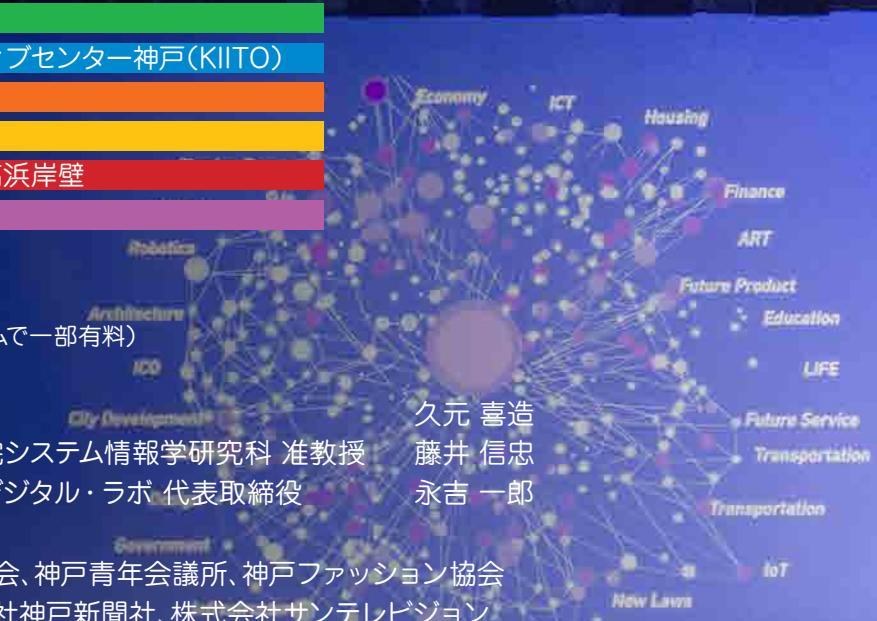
ィブセンター神戸(KIITO)

浜岸壁

Economy
ICT
Housing
Finance
ART
Robotics
Future Product
Architecture
Education
んで一部有料)
ICO
LIFE
City Development
久元 喜造
Future Service
システム情報学研究科 准教授
藤井 信忠
Transportation
ジタル・ラボ 代表取締役
永吉 一郎
Transportation
Government
会、神戸青年会議所、神戸ファッション協会
IoT
New Laws
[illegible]神戸新聞社、株式会社サンテレビジョン